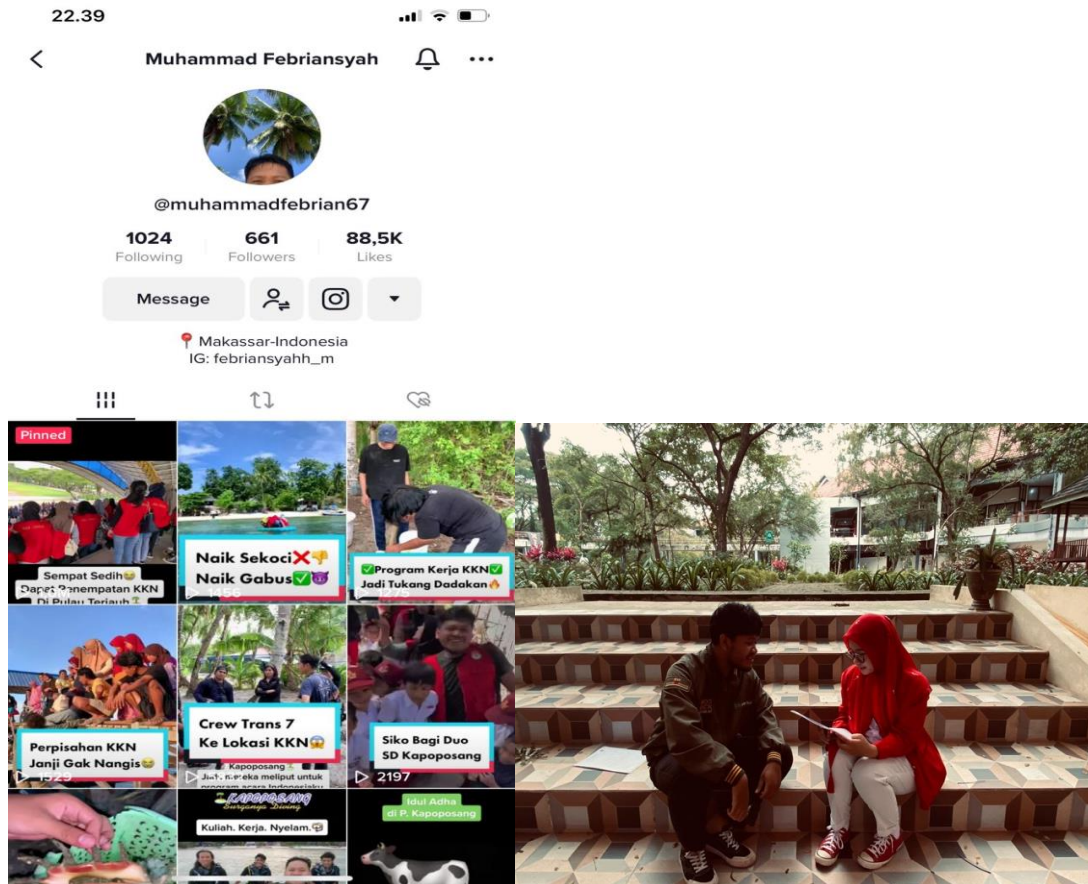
22.39

Muhammad Febriansyah

@muhammadfebrian67

1024 Following
661 Followers
88,5K Likes

Message

📍 Makassar-Indonesia
IG: febriansyahh_m

Pinned

Sempat Sedih😂 Dapat Penempatan KKN Di Pulau Terjauh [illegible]

Naik Sekoci❌👎 Naik Gabus✅😈
1456

✅Program Kerja KKN✅ Jadi Tukang Dadakan🔥
1275

Perpisahan KKN Janji Gak Nangis😂
1329

Crew Trans 7 Ke Lokasi KKN😱
Kapoposang
Jadi mereka meliput untuk program acara Indonesiaku

Siko Bagi Duo SD Kapoposang
2197

KAPOPOSANG

Kuliah. Kerja. Nyelam.

Idul Adha di P. Kapoposang